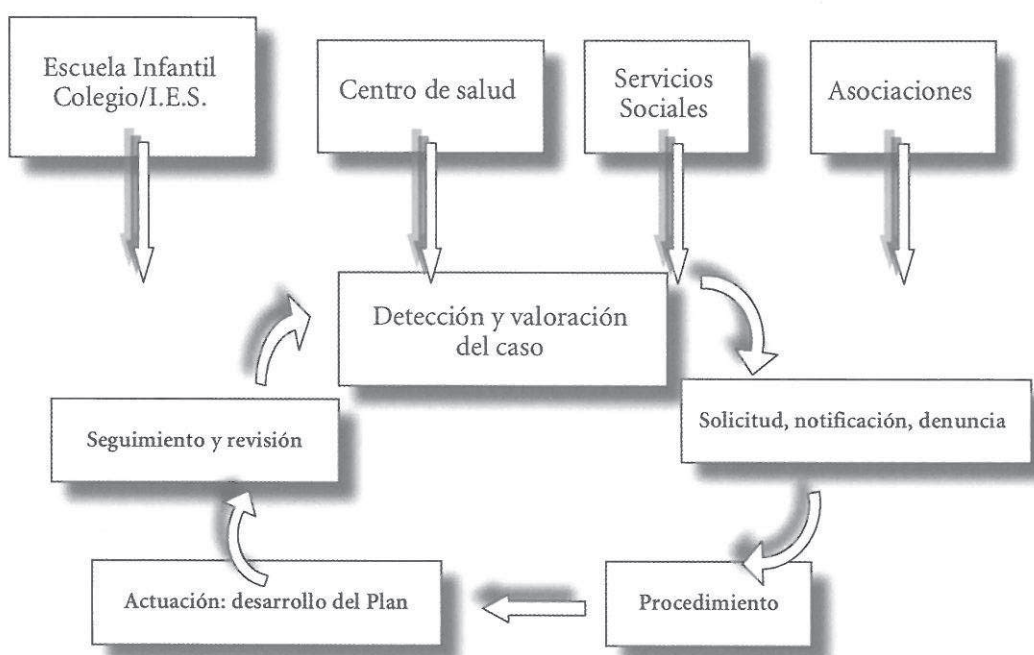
Escuela Infantil Colegio/I.E.S.

Centro de salud

Servicios Sociales

Asociaciones

Detección y valoración del caso

Solicitud, notificación, denuncia

Procedimiento

Actuación: desarrollo del Plan

Seguimiento y revisión